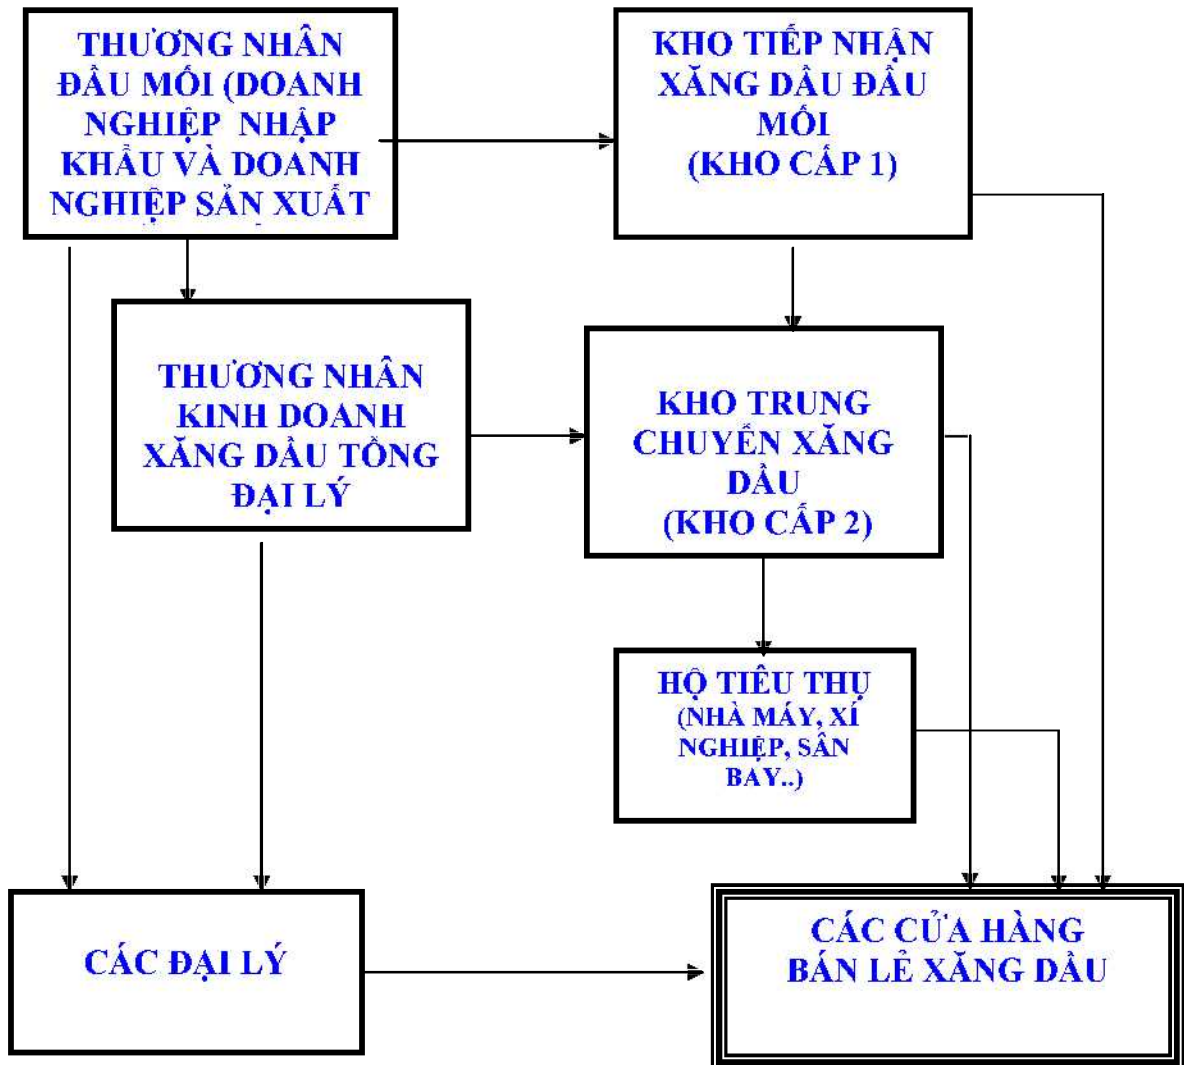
THƯƠNG NHÂN ĐẦU MỐI (DOANH NGHIỆP NHẬP KHẨU VÀ DOANH NGHIỆP SẢN XUẤT

KHO TIẾP NHẬN XĂNG DẦU ĐẦU MỐI (KHO CẤP 1)

THƯƠNG NHÂN KINH DOANH XĂNG DẦU TỔNG ĐẠI LÝ

KHO TRUNG CHUYỂN XĂNG DẦU (KHO CẤP 2)

HỘ TIÊU THỤ (NHÀ MÁY, XÍ NGHIỆP, SÂN BAY..)

CÁC ĐẠI LÝ

CÁC CỬA HÀNG BÁN LẺ XĂNG DẦU